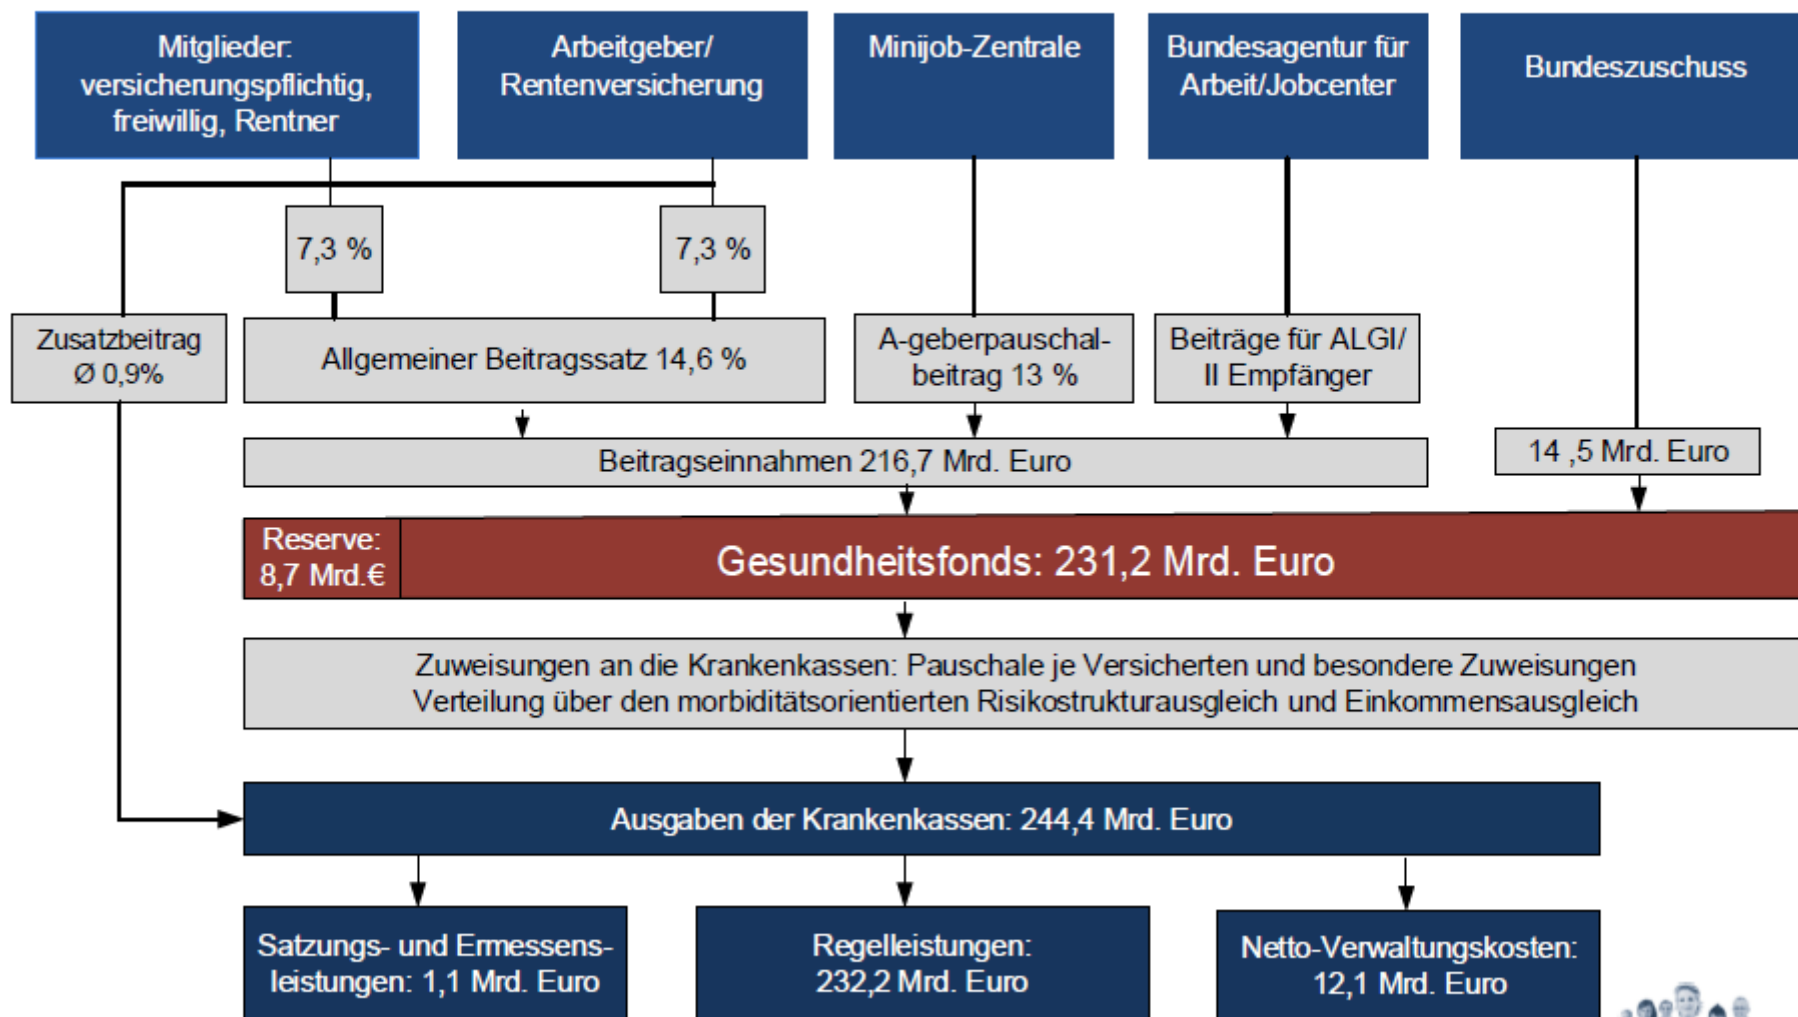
Mitglieder: versicherungspflichtig, freiwillig, Rentner

Arbeitgeber/ Rentenversicherung

Minijob-Zentrale

Bundesagentur für Arbeit/Jobcenter

Bundeszuschuss

7,3 %

7,3 %

Zusatzbeitrag Ø 0,9%

Allgemeiner Beitragssatz 14,6 %

A-geberpauschalbeitrag 13 %

Beiträge für ALGI/ II Empfänger

Beitragseinnahmen 216,7 Mrd. Euro

14 ,5 Mrd. Euro

Reserve: 8,7 Mrd.€

Gesundheitsfonds: 231,2 Mrd. Euro

Zuweisungen an die Krankenkassen: Pauschale je Versicherten und besondere Zuweisungen
Verteilung über den morbiditätsorientierten Risikostrukturausgleich und Einkommensausgleich

Ausgaben der Krankenkassen: 244,4 Mrd. Euro

Satzungs- und Ermessensleistungen: 1,1 Mrd. Euro

Regelleistungen: 232,2 Mrd. Euro

Netto-Verwaltungskosten: 12,1 Mrd. Euro